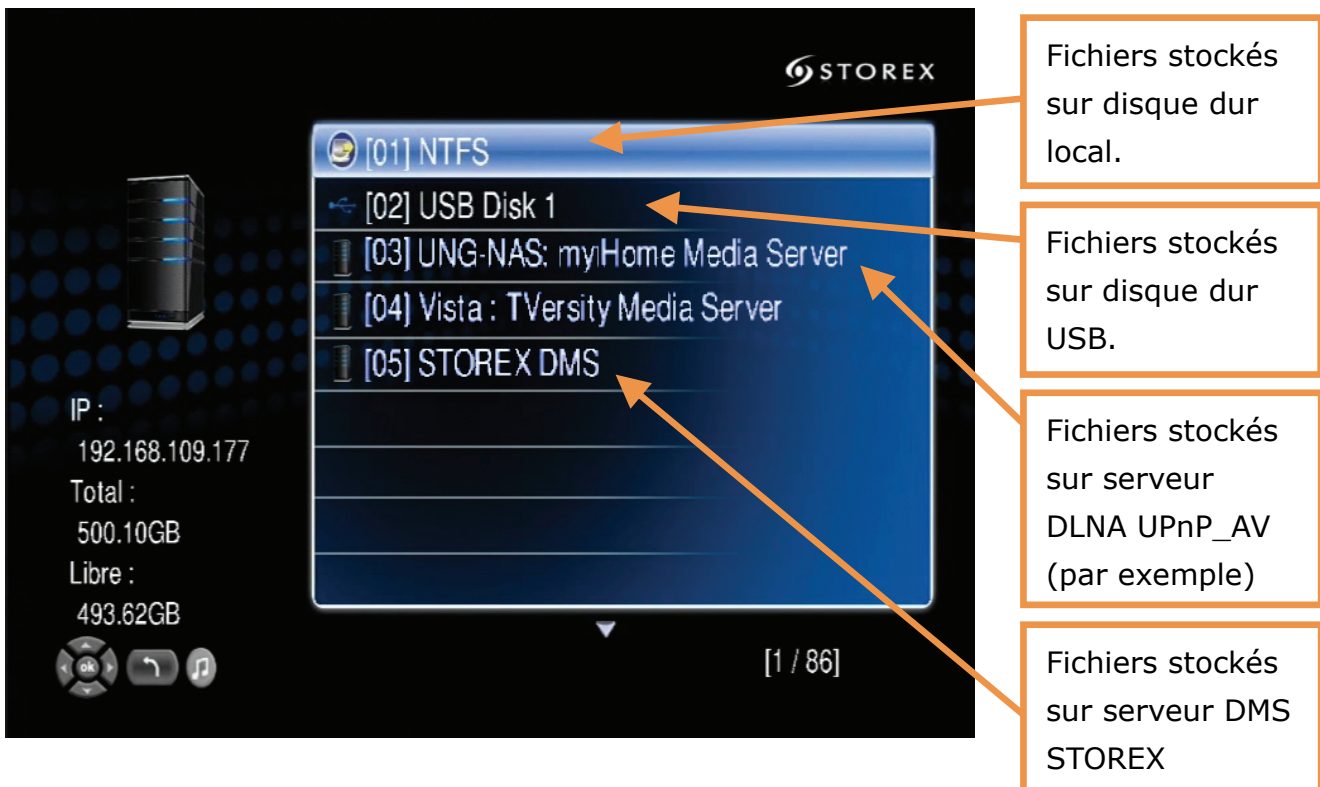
STOREX

[01] NTFS
[02] USB Disk 1
[03] UNG-NAS: myHome Media Server
[04] Vista : TVersity Media Server
[05] STOREX DMS

IP :
192.168.109.177
Total :
500.10GB
Libre :
493.62GB

ok

[1 / 86]

Fichiers stockés sur disque dur local.

Fichiers stockés sur disque dur USB.

Fichiers stockés sur serveur DLNA UPnP_AV (par exemple)

Fichiers stockés sur serveur DMS STOREX